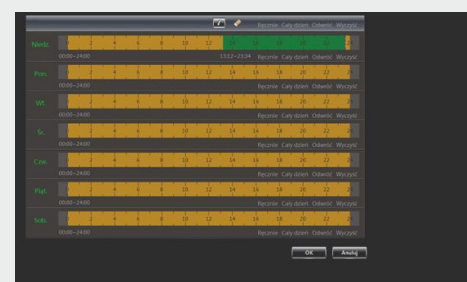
Ręcznie Cały dzień Odwróć Wyczyść

Niedz. 0 2 4 6 8 10 12 14 16 18 20 22 24
00:00~24:00 13:52~23:54 Ręcznie Cały dzień Odwróć Wyczyść

Pon. 0 2 4 6 8 10 12 14 16 18 20 22 24
00:00~24:00 Ręcznie Cały dzień Odwróć Wyczyść

Wt. 0 2 4 6 8 10 12 14 16 18 20 22 24
00:00~24:00 Ręcznie Cały dzień Odwróć Wyczyść

Śr. 0 2 4 6 8 10 12 14 16 18 20 22 24
00:00~24:00 Ręcznie Cały dzień Odwróć Wyczyść

Czw. 0 2 4 6 8 10 12 14 16 18 20 22 24
00:00~24:00 Ręcznie Cały dzień Odwróć Wyczyść

Piąt. 0 2 4 6 8 10 12 14 16 18 20 22 24
00:00~24:00 Ręcznie Cały dzień Odwróć Wyczyść

Sob. 0 2 4 6 8 10 12 14 16 18 20 22 24
00:00~24:00 Ręcznie Cały dzień Odwróć Wyczyść

OK Anuluj